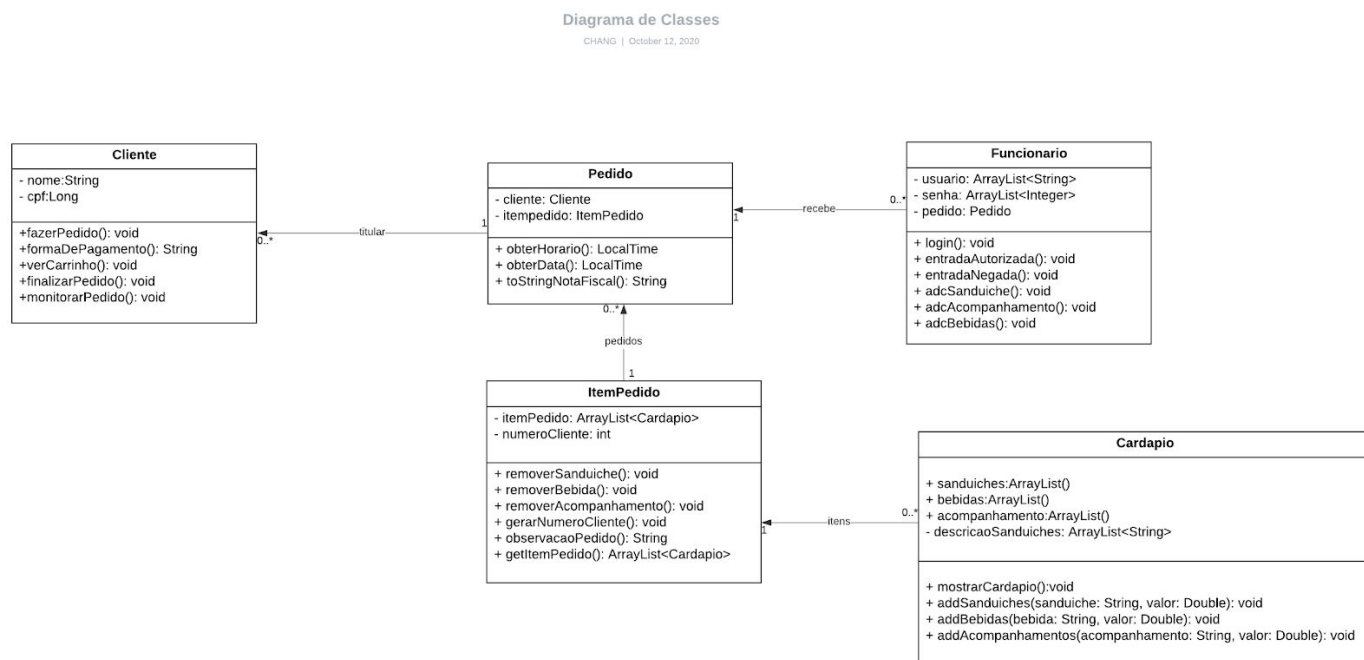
Diagrama de Classes

CHANG | October 12, 2020

Cliente

- nome:String
- cpf:Long

+fazerPedido(): void
+formaDePagamento(): String
+verCarrinho(): void
+finalizarPedido(): void
+monitorarPedido(): void

0..*

titular

1

Pedido

- cliente: Cliente
- itempedido: ItemPedido

+ obterHorario(): LocalTime
+ obterData(): LocalTime
+ toStringNotaFiscal(): String

1

recebe

0..*

Funcionario

- usuario: ArrayList<String>
- senha: ArrayList<Integer>
- pedido: Pedido

+ login(): void
+ entradaAutorizada(): void
+ entradaNegada(): void
+ adcSanduiche(): void
+ adcAcompanhamento(): void
+ adcBebidas(): void

0..*

pedidos

1

ItemPedido

- itemPedido: ArrayList<Cardapio>
- numeroCliente: int

+ removerSanduiche(): void
+ removerBebida(): void
+ removerAcompanhamento(): void
+ gerarNumeroCliente(): void
+ observacaoPedido(): String
+ getItemPedido(): ArrayList<Cardapio>

1

itens

0..*

Cardapio

+ sanduiches:ArrayList()
+ bebidas:ArrayList()
+ acompanhamento:ArrayList()
- descricaoSanduiches: ArrayList<String>

+ mostrarCardapio():void
+ addSanduiches(sanduiche: String, valor: Double): void
+ addBebidas(bebida: String, valor: Double): void
+ addAcompanhamentos(acompanhamento: String, valor: Double): void